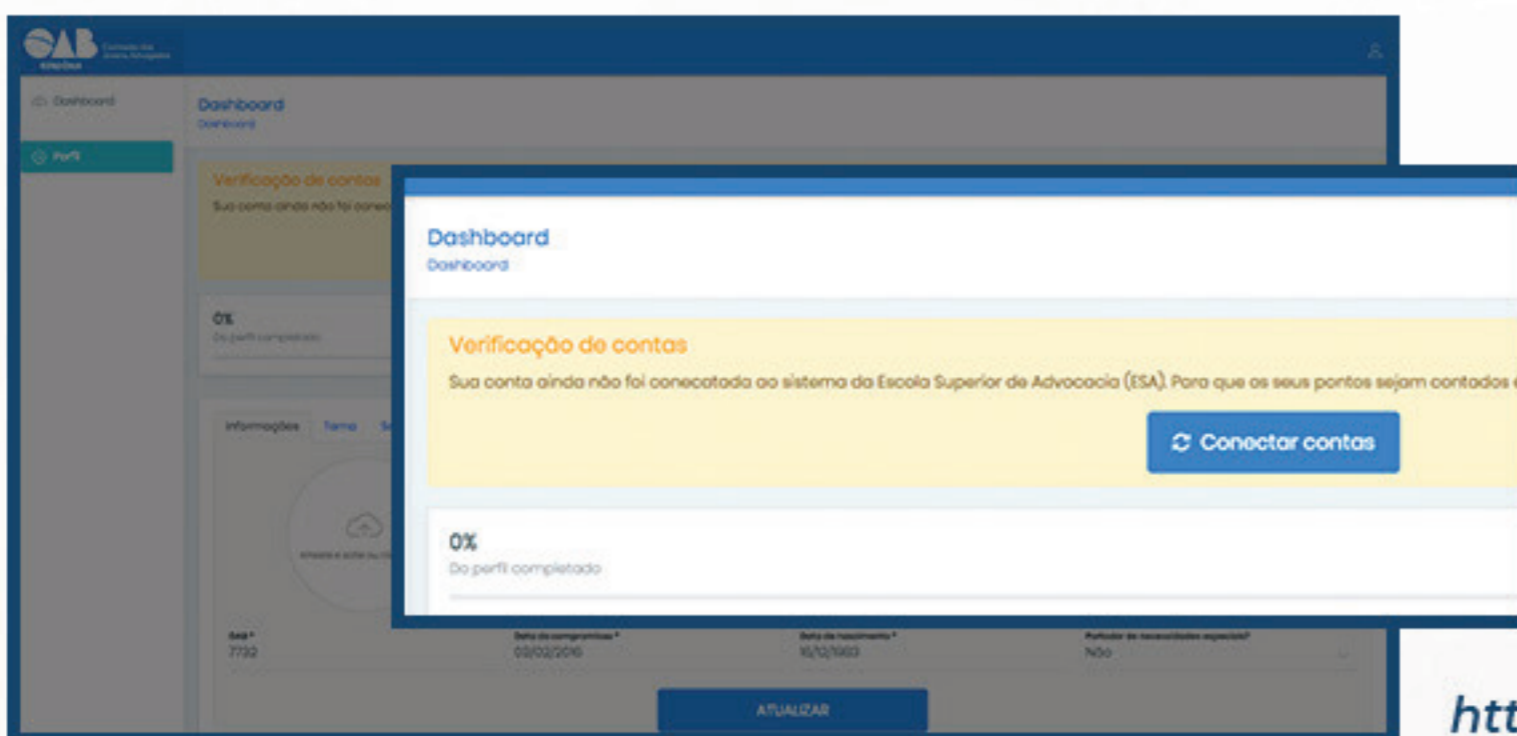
OAB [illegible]

Dashboard

Perfil

Dashboard
Dashboard

Verificação de contas
Sua conta ainda não foi conec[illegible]

0%
Do perfil completado

Informações Tema S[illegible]

Arraste e solte ou cl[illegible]

OAB *
7732

Data do compromisso *
02/02/2010

Data de nascimento *
16/12/1983

Portador de necessidades especiais?
Não

ATUALIZAR

Dashboard
Dashboard

Verificação de contas
Sua conta ainda não foi conecatada ao sistema da Escola Superior de Advocacia (ESA). Para que os seus pontos sejam contados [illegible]

Conectar contas

0%
Do perfil completado

htt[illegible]